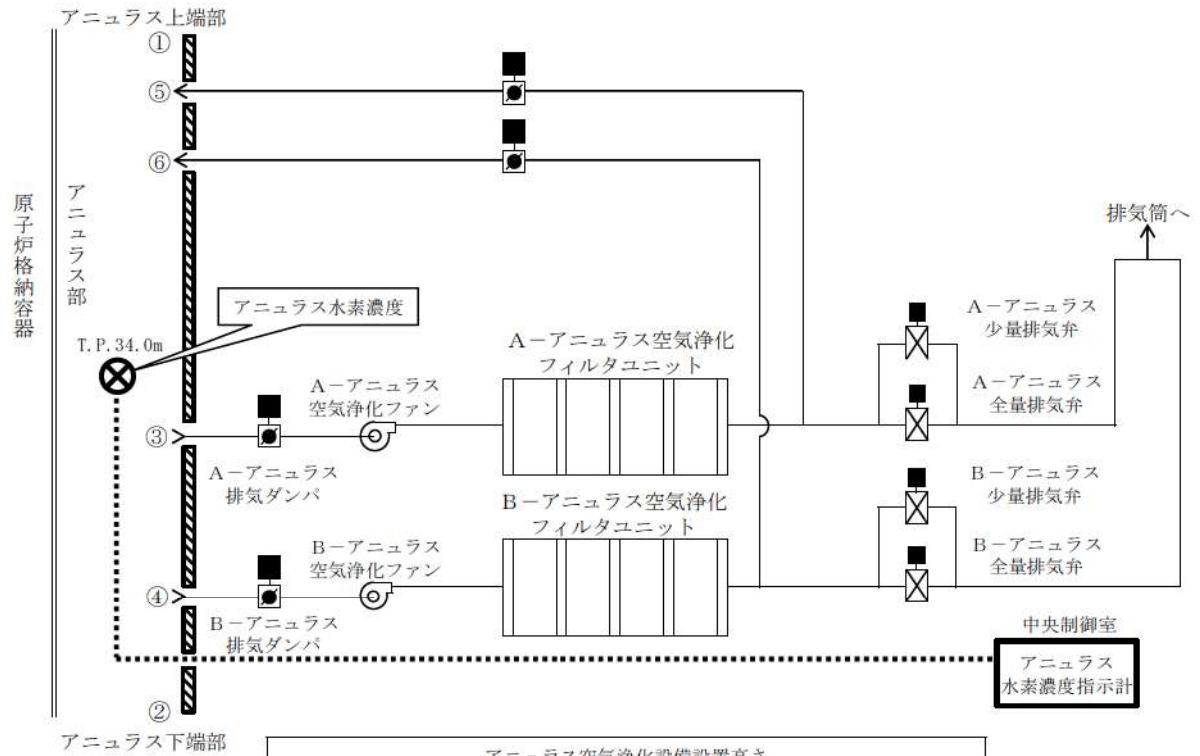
アニュラス上端部

①

⑤

⑥

原子炉格納容器

アニュラス部

アニュラス水素濃度

T.P.34.0m

③

A−アニュラス排気ダンパ

A−アニュラス空気浄化ファン

A−アニュラス空気浄化フィルタユニット

④

B−アニュラス排気ダンパ

B−アニュラス空気浄化ファン

B−アニュラス空気浄化フィルタユニット

②

アニュラス下端部

排気筒へ

A−アニュラス少量排気弁

A−アニュラス全量排気弁

B−アニュラス少量排気弁

B−アニュラス全量排気弁

中央制御室

アニュラス水素濃度指示計

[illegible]